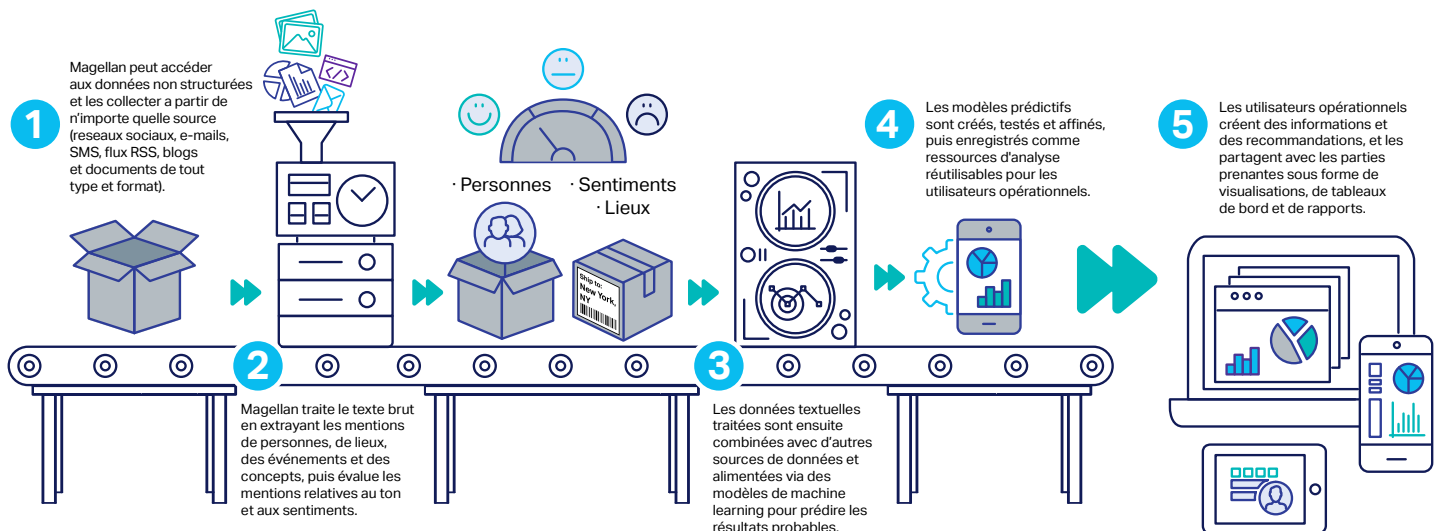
1

Magellan peut accéder aux données non structurées et les collecter a partir de n'importe quelle source (reseaux sociaux, e-mails, SMS, flux RSS, blogs et documents de tout type et format).

2

Magellan traite le texte brut en extrayant les mentions de personnes, de lieux, des événements et des concepts, puis évalue les mentions relatives au ton et aux sentiments.

· Personnes

· Sentiments

· Lieux

Ship to: New York, NY

3

Les données textuelles traitées sont ensuite combinées avec d'autres sources de données et alimentées via des modèles de machine learning pour prédire les résultats probables.

4

Les modèles prédictifs sont créés, testés et affinés, puis enregistrés comme ressources d'analyse réutilisables pour les utilisateurs opérationnels.

5

Les utilisateurs opérationnels créent des informations et des recommandations, et les partagent avec les parties prenantes sous forme de visualisations, de tableaux de bord et de rapports.